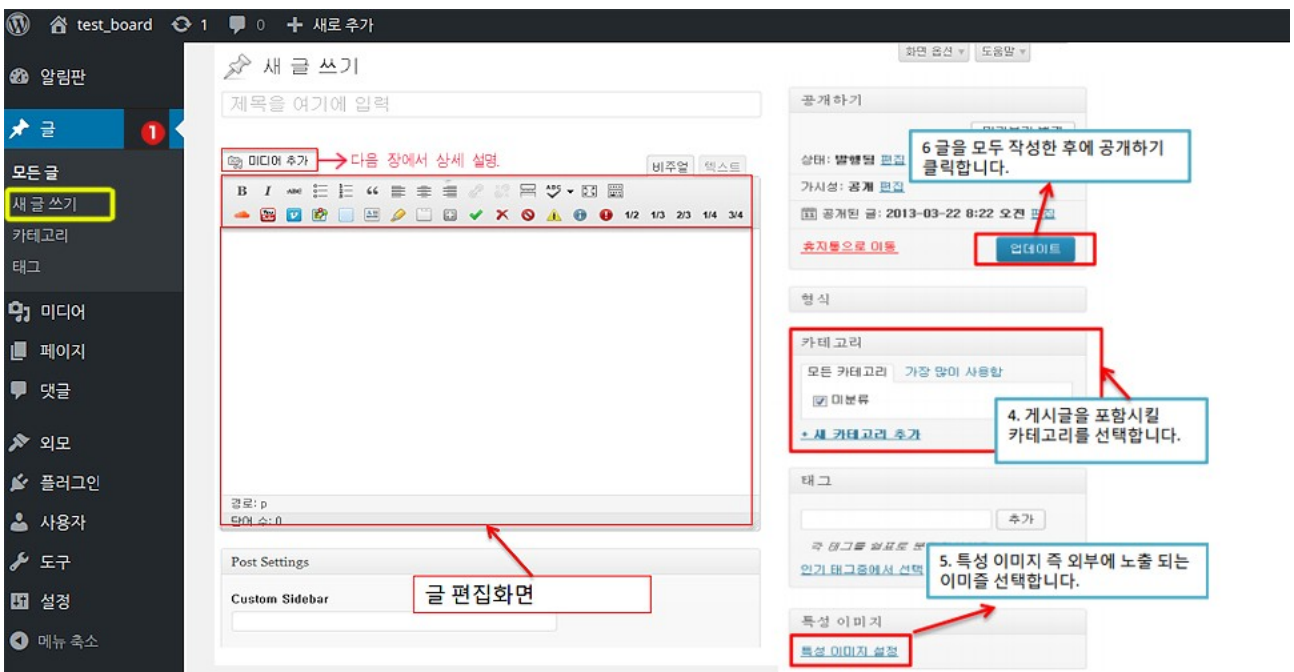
test_board 1 0 + 새로 추가

알림판
글 1
모든 글
새 글 쓰기
카테고리
태그
미디어
페이지
댓글
외모
플러그인
사용자
도구
설정
메뉴 축소

새 글 쓰기

화면 옵션 ▾ 도움말 ▾

제목을 여기에 입력

미디어 추가 다음 장에서 상세 설명.

비주얼 텍스트

B I

1/2 1/3 2/3 1/4 3/4

경로: p
단어 수: 0

글 편집화면

Post Settings

Custom Sidebar

공개하기

6 글을 모두 작성한 후에 공개하기 클릭합니다.

상태: 발행됨 편집
가시성: 공개 편집
공개된 글: 2013-03-22 8:22 오전 편집

휴지통으로 이동

업데이트

형식

카테고리
모든 카테고리 가장 많이 사용함
미분류
+ 새 카테고리 추가

4. 게시글을 포함시킬 카테고리를 선택합니다.

태그
추가

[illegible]

인기 태그중에서 선택

5. 특성 이미지 즉 외부에 노출 되는 이미즐 선택합니다.

특성 이미지
특성 이미지 설정